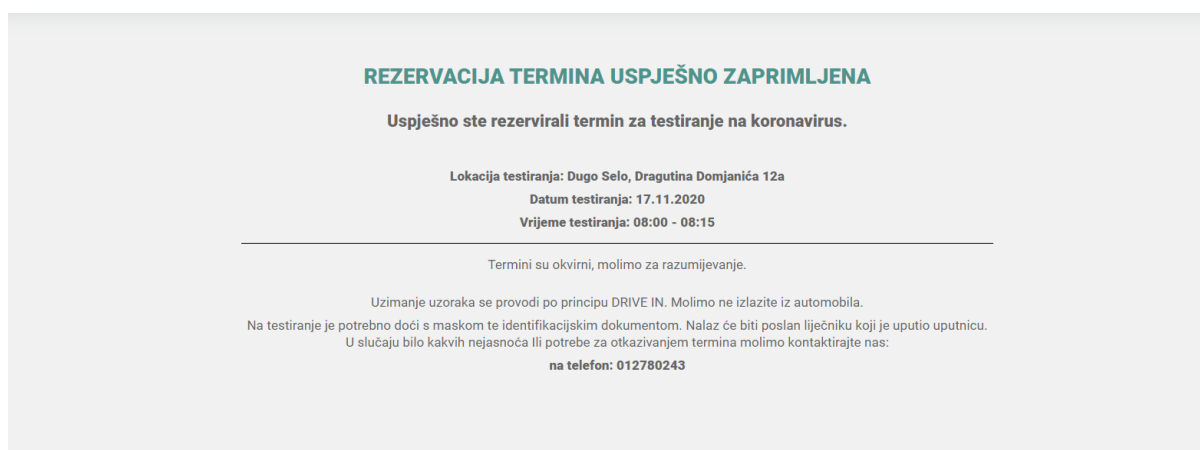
REZERVACIJA TERMINA USPJEŠNO ZAPRIMLJENA

Uspješno ste rezervirali termin za testiranje na koronavirus.

Lokacija testiranja: Dugo Selo, Dragutina Domjanića 12a
Datum testiranja: 17.11.2020
Vrijeme testiranja: 08:00 - 08:15

Termini su okvirni, molimo za razumijevanje.

Uzimanje uzoraka se provodi po principu DRIVE IN. Molimo ne izlazite iz automobila.
Na testiranje je potrebno doći s maskom te identifikacijskim dokumentom. Nalaz će biti poslan liječniku koji je uputio uputnicu.
U slučaju bilo kakvih nejasnoća Ili potrebe za otkazivanjem termina molimo kontaktirajte nas:
na telefon: 012780243